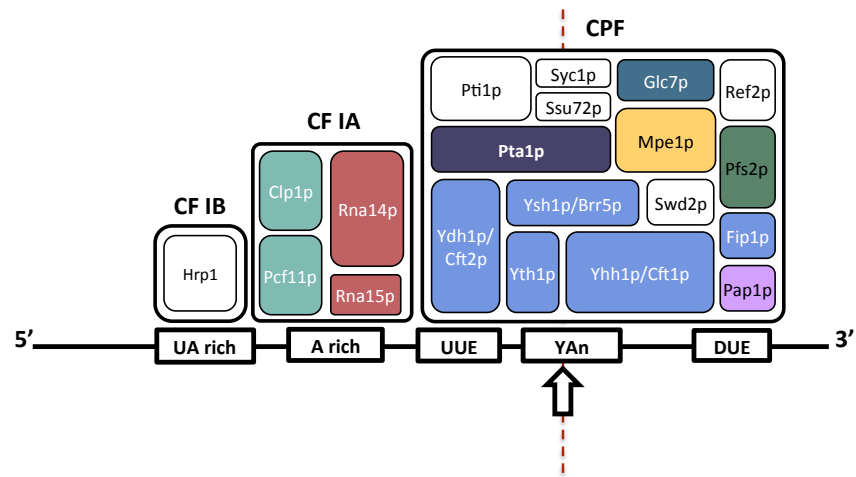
CPF

CF IA

CF IB

Hrp1

Clp1p

Pcf11p

Rna14p

Rna15p

Pti1p

Syc1p

Ssu72p

Glc7p

Ref2p

Pta1p

Mpe1p

Pfs2p

Ydh1p/ Cft2p

Ysh1p/Brr5p

Swd2p

Yth1p

Yhh1p/Cft1p

Fip1p

Pap1p

5'

UA rich

A rich

UUE

YAn

DUE

3'